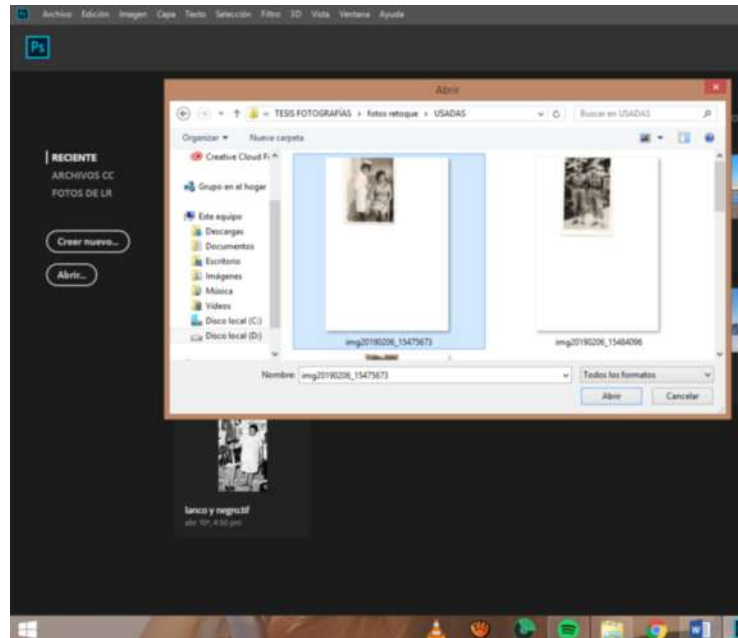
Archivo Edición Imagen Capa Texto Selección Filtro 3D Vista Ventana Ayuda

Ps

RECIENTE
ARCHIVOS CC
FOTOS DE LR

Crear nuevo...
Abrir...

Abrir

« TESIS FOTOGRAFÍAS › fotos retoque › USADAS

Buscar en USADAS

Organizar ▾ Nueva carpeta

Creative Cloud F
Grupo en el hogar
Este equipo
Descargas
Documentos
Escritorio
Imágenes
Música
Vídeos
Disco local (C:)
Disco local (D:)

img20190206_15475673
img20190206_15484096

Nombre: img20190206_15475673
Todos los formatos
Abrir
Cancelar

lanco y negro.tif
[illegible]